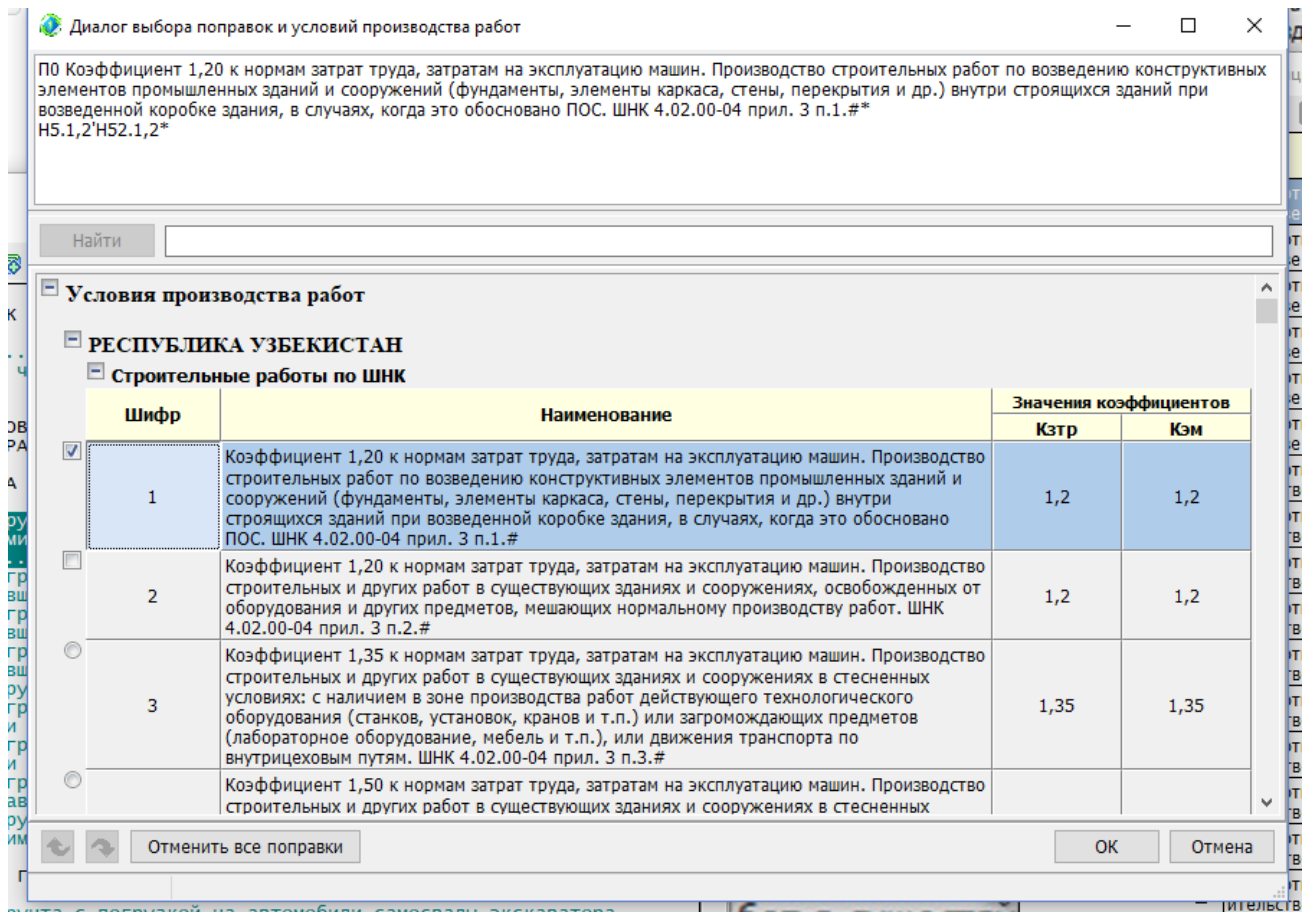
Диалог выбора поправок и условий производства работ

П0 Коэффициент 1,20 к нормам затрат труда, затратам на эксплуатацию машин. Производство строительных работ по возведению конструктивных элементов промышленных зданий и сооружений (фундаменты, элементы каркаса, стены, перекрытия и др.) внутри строящихся зданий при возведенной коробке здания, в случаях, когда это обосновано ПОС. ШНК 4.02.00-04 прил. 3 п.1.#*
Н5.1,2'Н52.1,2*

Найти

Условия производства работ

РЕСПУБЛИКА УЗБЕКИСТАН

Строительные работы по ШНК

| Шифр | Наименование | Значения коэффициентов Кзтр | Кэм |
|---|---|---|---|
| 1 | Коэффициент 1,20 к нормам затрат труда, затратам на эксплуатацию машин. Производство строительных работ по возведению конструктивных элементов промышленных зданий и сооружений (фундаменты, элементы каркаса, стены, перекрытия и др.) внутри строящихся зданий при возведенной коробке здания, в случаях, когда это обосновано ПОС. ШНК 4.02.00-04 прил. 3 п.1.# | 1,2 | 1,2 |
| 2 | Коэффициент 1,20 к нормам затрат труда, затратам на эксплуатацию машин. Производство строительных и других работ в существующих зданиях и сооружениях, освобожденных от оборудования и других предметов, мешающих нормальному производству работ. ШНК 4.02.00-04 прил. 3 п.2.# | 1,2 | 1,2 |
| 3 | Коэффициент 1,35 к нормам затрат труда, затратам на эксплуатацию машин. Производство строительных и других работ в существующих зданиях и сооружениях в стесненных условиях: с наличием в зоне производства работ действующего технологического оборудования (станков, установок, кранов и т.п.) или загромождающих предметов (лабораторное оборудование, мебель и т.п.), или движения транспорта по внутрицеховым путям. ШНК 4.02.00-04 прил. 3 п.3.# | 1,35 | 1,35 |
| | Коэффициент 1,50 к нормам затрат труда, затратам на эксплуатацию машин. Производство строительных и других работ в существующих зданиях и сооружениях в стесненных | | |

Отменить все поправки

ОК

Отмена